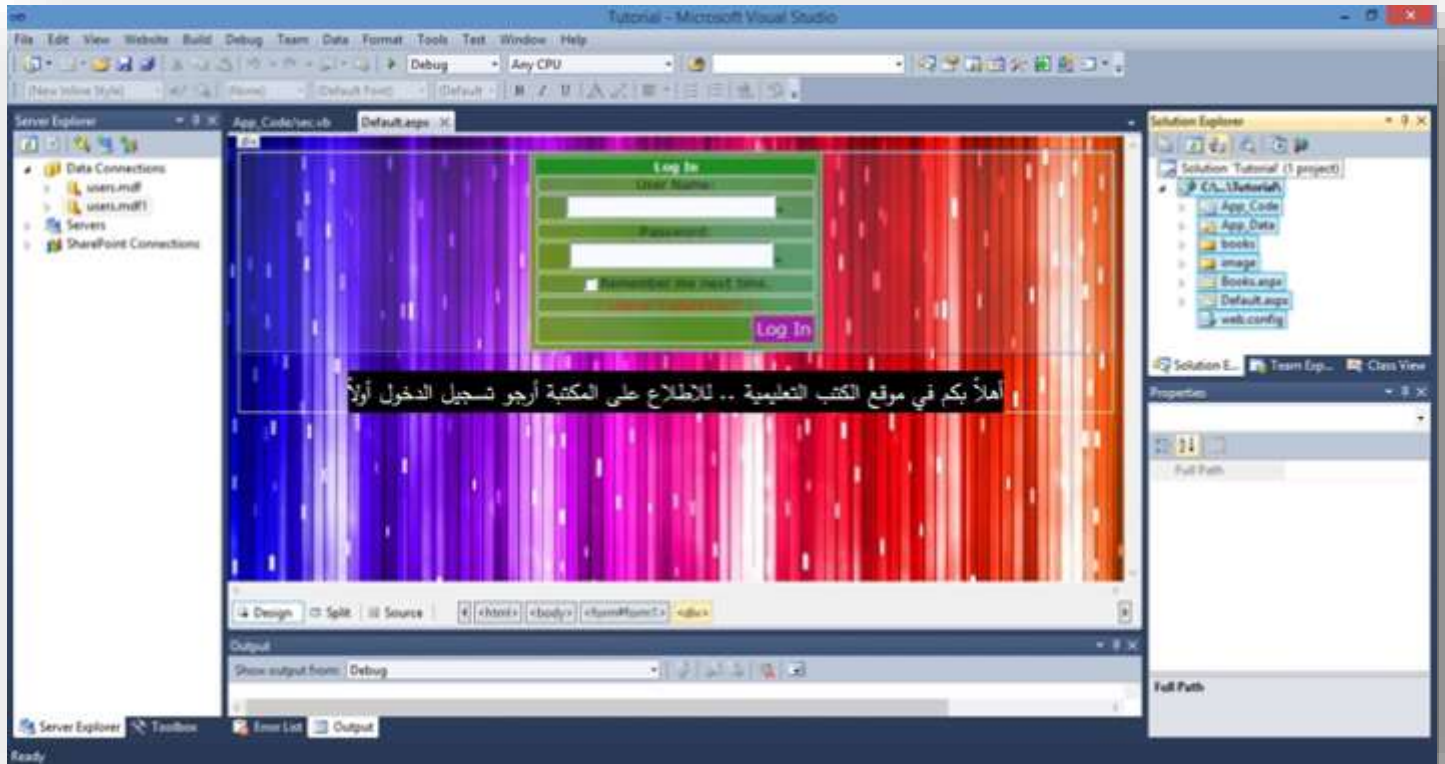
Tutorial - Microsoft Visual Studio

File Edit View Website Build Debug Team Data Format Tools Test Window Help

Debug
Any CPU

(New Inline Style)
(None)
Default Font
Default

Server Explorer
Data Connections
users.mdf
users.mdf1
Servers
SharePoint Connections

App_Code/sec.vb
Default.aspx

div

Log In
User Name:
Password:
Remember me next time.
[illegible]
Log In

أهلاً بكم في موقع الكتب التعليمية .. للاطلاع على المكتبة أرجو تسجيل الدخول أولاً

Design
Split
Source
<html>
<body>
<form#form1>
<div>

Output
Show output from: Debug

Server Explorer
Toolbox
Error List
Output

Solution Explorer
Solution 'Tutorial' (1 project)
C:\...\Tutorial\
App_Code
App_Data
books
image
Books.aspx
Default.aspx
web.config

Solution E...
Team Exp...
Class View

Properties
Full Path

Full Path

Ready